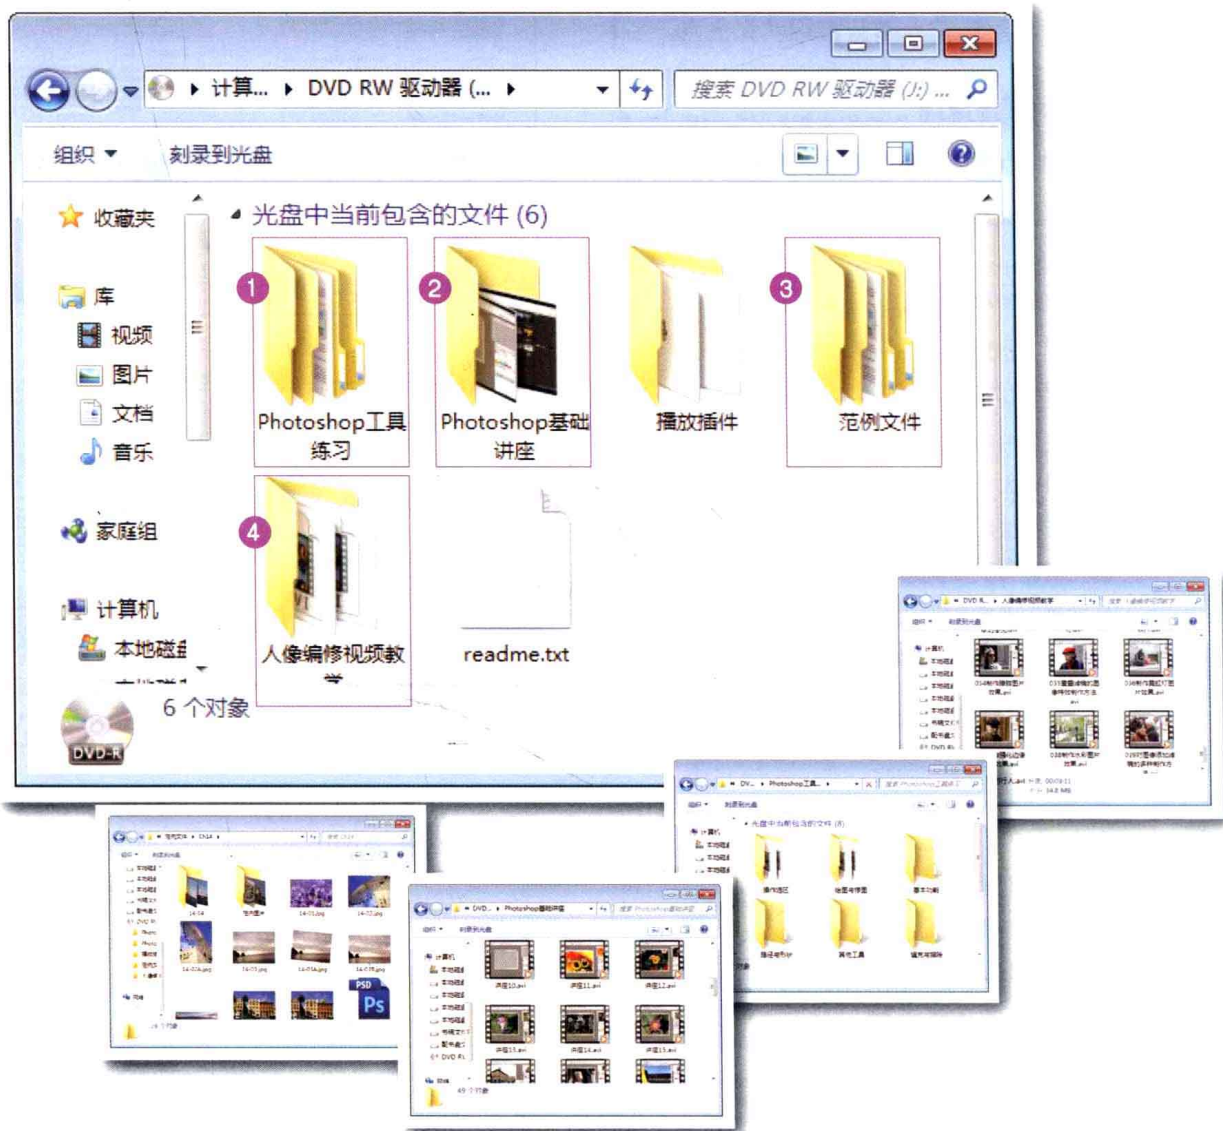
计算... ▸ DVD RW 驱动器 (... ▸

搜索 DVD RW 驱动器 (J:) ...

组织 ▾ 刻录到光盘

收藏夹

库

视频

图片

文档

音乐

家庭组

计算机

本地磁盘

光盘中当前包含的文件 (6)

1 Photoshop工具练习

2 Photoshop基础讲座

播放插件

3 范例文件

4 人像编修视频教学

readme.txt

6 个对象

DVD-R